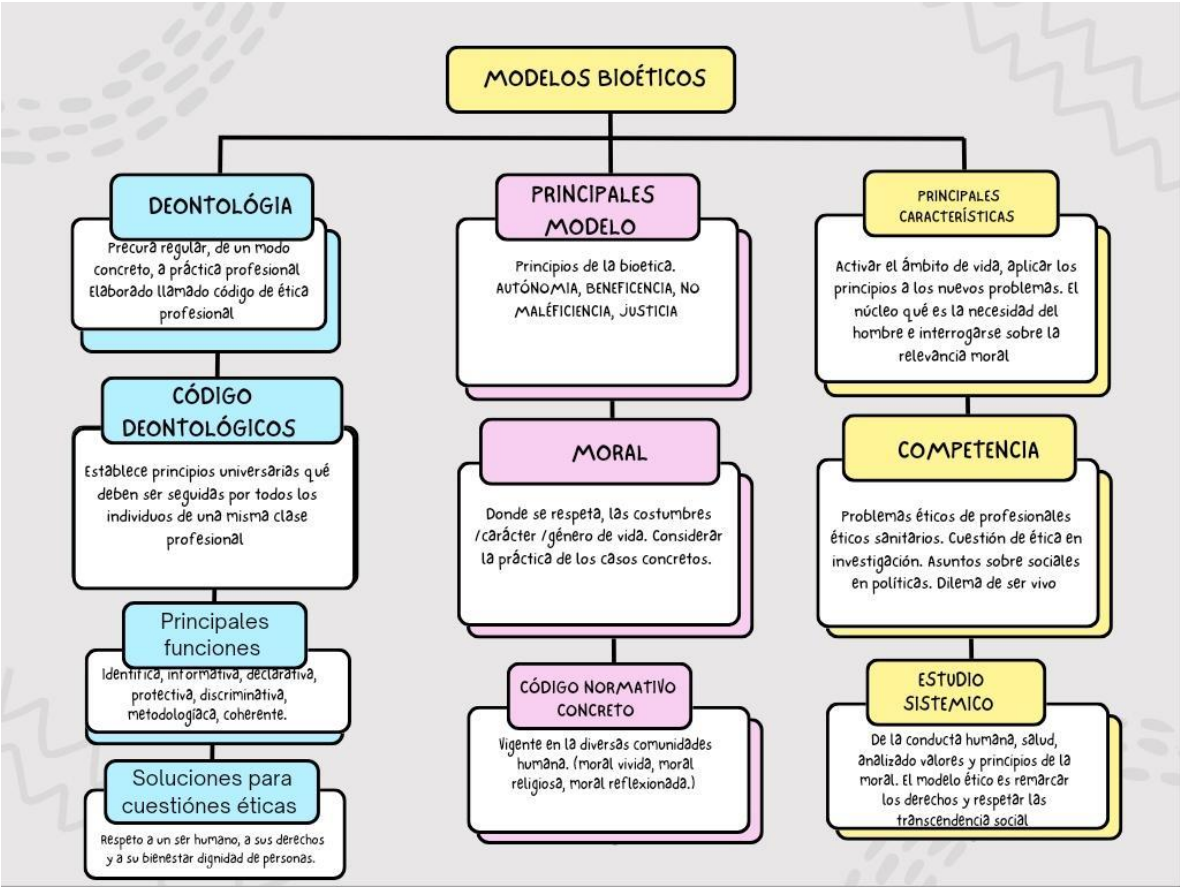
MODELOS BIOÉTICOS

DEONTOLÓGIA

Precura regular, de un modo concreto, a práctica profesional Elaborado llamado código de ética profesional

CÓDIGO DEONTOLÓGICOS

Establece principios universarias qué deben ser seguidas por todos los individuos de una misma clase profesional

Principales funciones

Identifica, informativa, declarativa, protectiva, discriminativa, metodologiaca, coherente.

Soluciones para cuestiónes éticas

Respeto a un ser humano, a sus derechos y a su bienestar dignidad de personas.

PRINCIPALES MODELO

Principios de la bioetica. AUTÓNOMIA, BENEFICENCIA, NO MALÉFICIENCIA, JUSTICIA

MORAL

Donde se respeta, las costumbres /carácter /género de vida. Considerar la práctica de los casos concretos.

CÓDIGO NORMATIVO CONCRETO

Vigente en la diversas comunidades humana. (moral vivida, moral religiosa, moral reflexionada.)

PRINCIPALES CARACTERÍSTICAS

Activar el ámbito de vida, aplicar los principios a los nuevos problemas. El núcleo qué es la necesidad del hombre e interrogarse sobre la relevancia moral

COMPETENCIA

Problemas éticos de profesionales éticos sanitarios. Cuestión de ética en investigación. Asuntos sobre sociales en políticas. Dilema de ser vivo

ESTUDIO SISTEMICO

De la conducta humana, salud, analizado valores y principios de la moral. El modelo ético es remarcar los derechos y respetar las transcendencia social